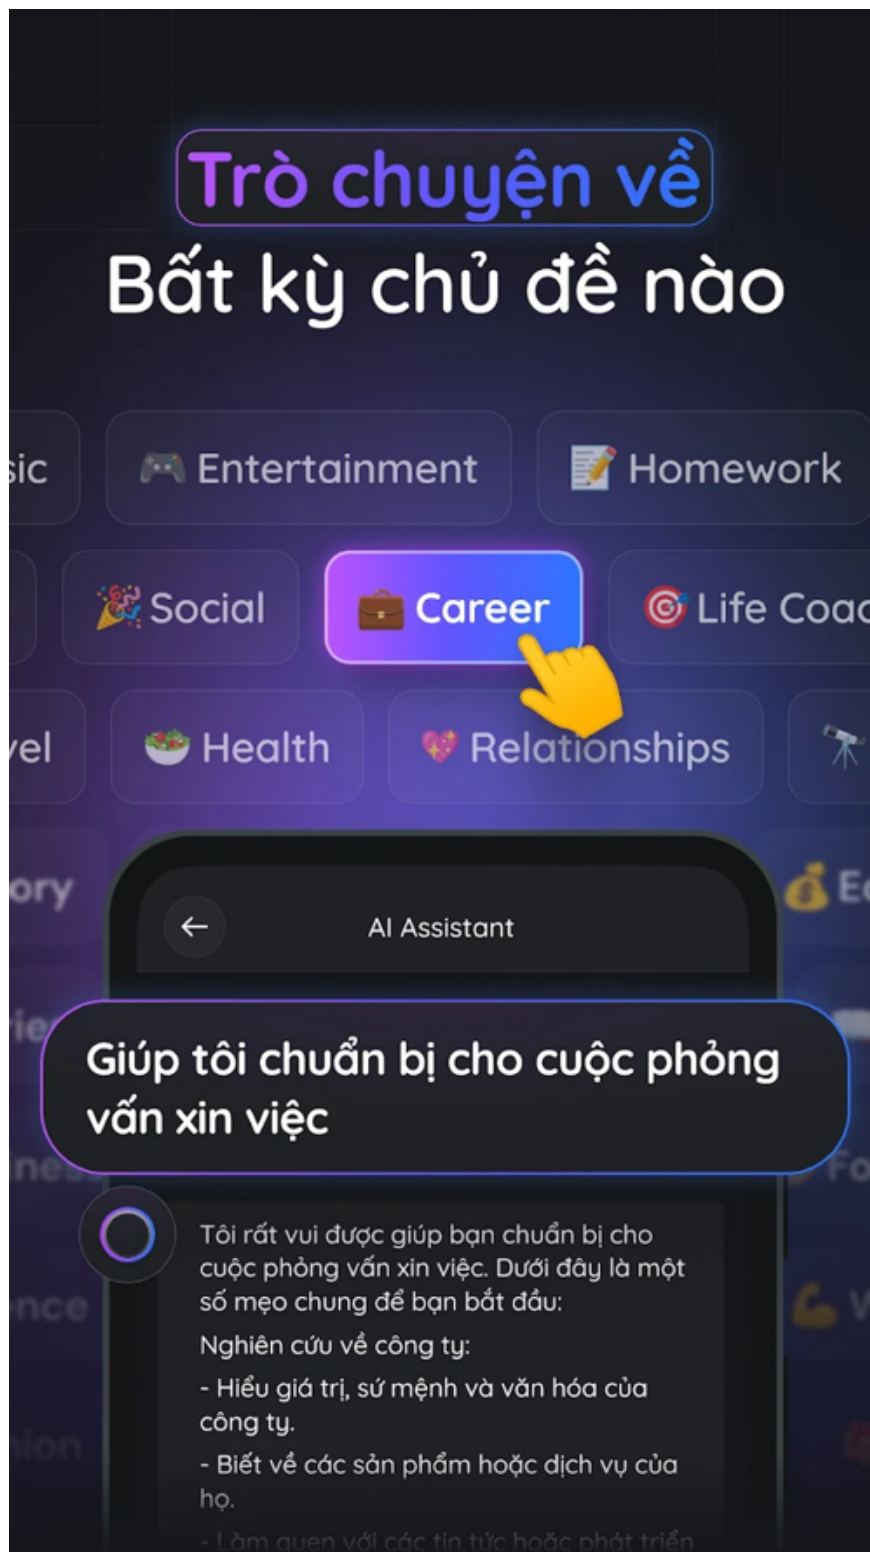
Trò chuyện về
Bất kỳ chủ đề nào

sic
Entertainment
Homework
Social
Career
Life Coac
vel
Health
Relationships
ory
Ec
AI Assistant
Giúp tôi chuẩn bị cho cuộc phỏng vấn xin việc
Tôi rất vui được giúp bạn chuẩn bị cho cuộc phỏng vấn xin việc. Dưới đây là một số mẹo chung để bạn bắt đầu:
Nghiên cứu về công ty:
- Hiểu giá trị, sứ mệnh và văn hóa của công ty.
- Biết về các sản phẩm hoặc dịch vụ của họ.
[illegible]